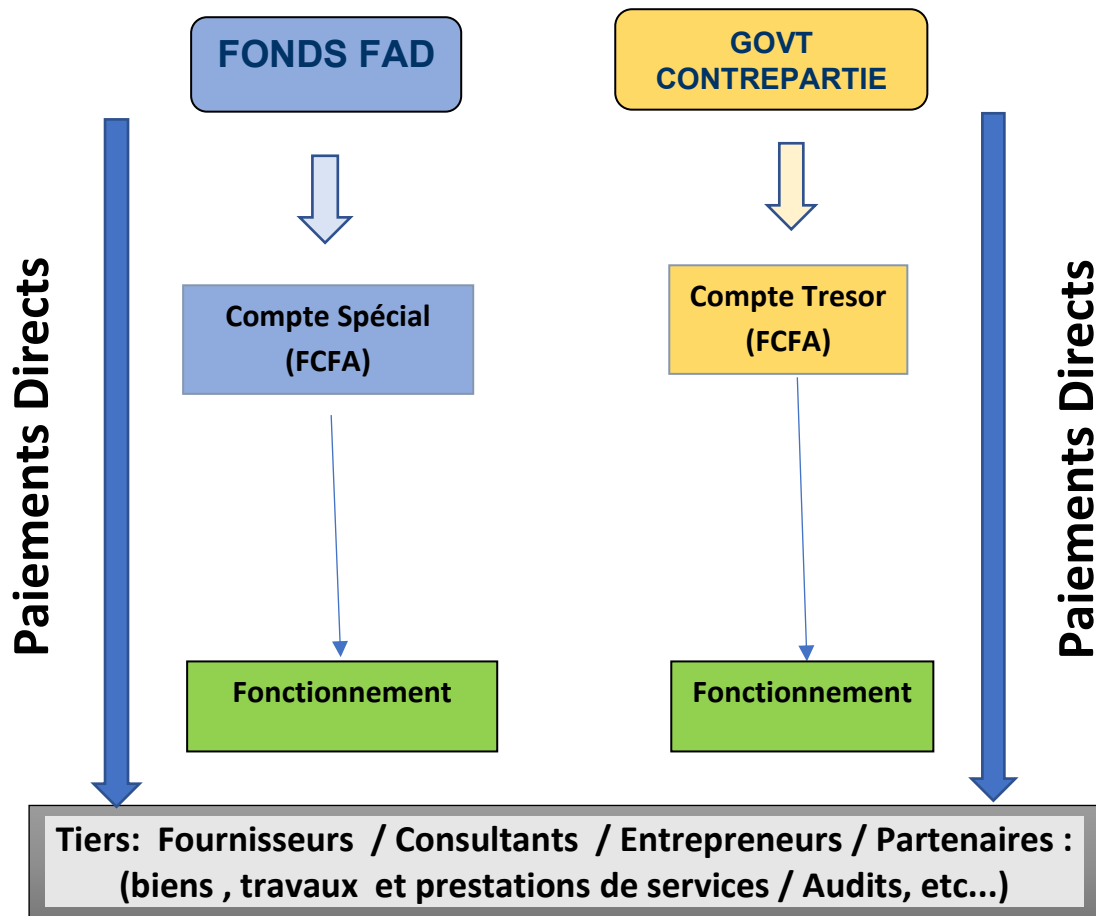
FONDS FAD

GOVT CONTREPARTIE

Paiements Directs

Compte Spécial (FCFA)

Compte Tresor (FCFA)

Paiements Directs

Fonctionnement

Fonctionnement

Tiers: Fournisseurs / Consultants / Entrepreneurs / Partenaires : (biens , travaux et prestations de services / Audits, etc...)